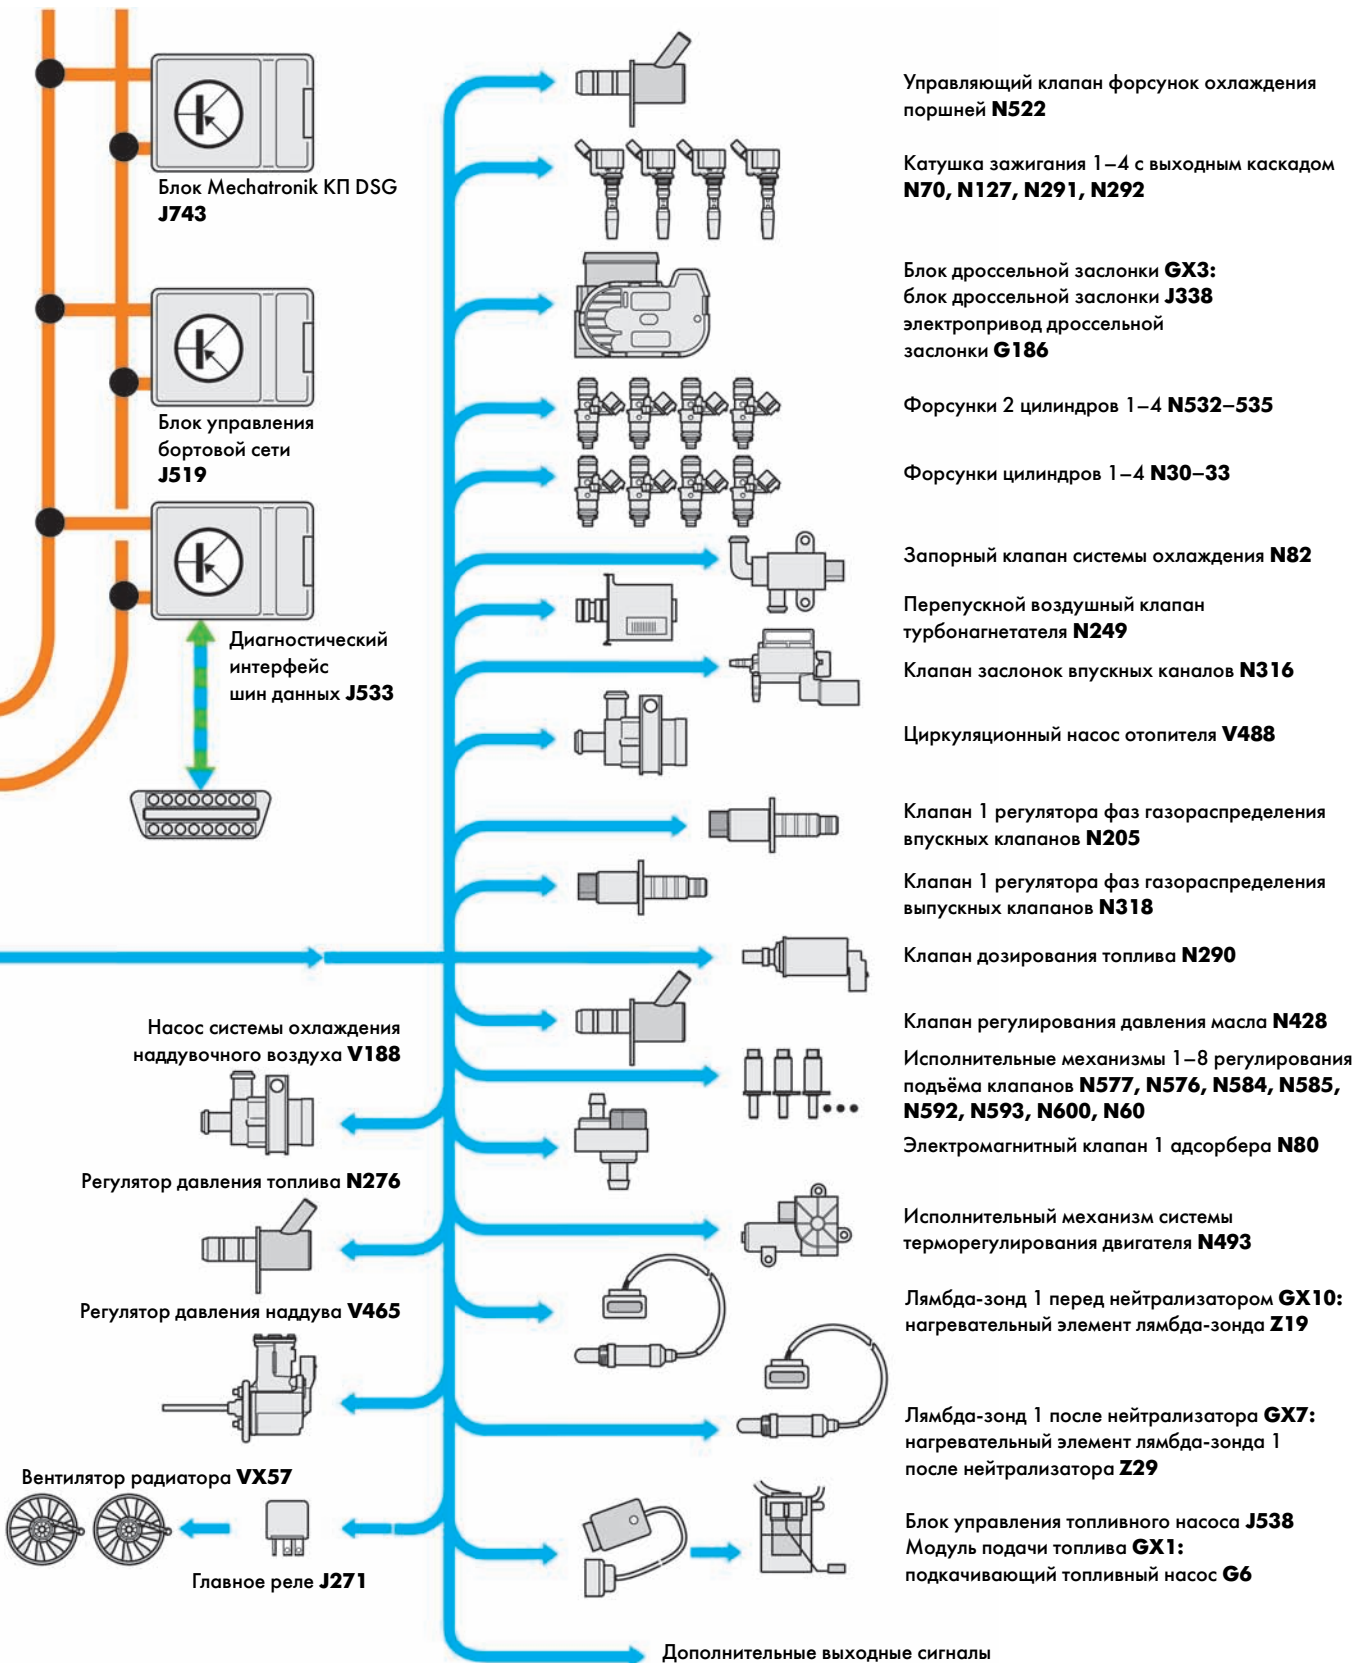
Блок Mechatronik КП DSG
J743

Блок управления бортовой сети
J519

Диагностический интерфейс шин данных J533

Управляющий клапан форсунок охлаждения поршней N522

Катушка зажигания 1–4 с выходным каскадом N70, N127, N291, N292

Блок дроссельной заслонки GX3:
блок дроссельной заслонки J338
электропривод дроссельной заслонки G186

Форсунки 2 цилиндров 1–4 N532–535

Форсунки цилиндров 1–4 N30–33

Запорный клапан системы охлаждения N82

Перепускной воздушный клапан турбонагнетателя N249

Клапан заслонок впускных каналов N316

Циркуляционный насос отопителя V488

Клапан 1 регулятора фаз газораспределения впускных клапанов N205

Клапан 1 регулятора фаз газораспределения выпускных клапанов N318

Клапан дозирования топлива N290

Клапан регулирования давления масла N428

Исполнительные механизмы 1–8 регулирования подъёма клапанов N577, N576, N584, N585, N592, N593, N600, N60

Электромагнитный клапан 1 адсорбера N80

Исполнительный механизм системы терморегулирования двигателя N493

Лямбда-зонд 1 перед нейтрализатором GX10:
нагревательный элемент лямбда-зонда Z19

Лямбда-зонд 1 после нейтрализатора GX7:
нагревательный элемент лямбда-зонда 1 после нейтрализатора Z29

Блок управления топливного насоса J538
Модуль подачи топлива GX1:
подкачивающий топливный насос G6

Насос системы охлаждения наддувочного воздуха V188

Регулятор давления топлива N276

Регулятор давления наддува V465

Вентилятор радиатора VX57

Главное реле J271

Дополнительные выходные сигналы